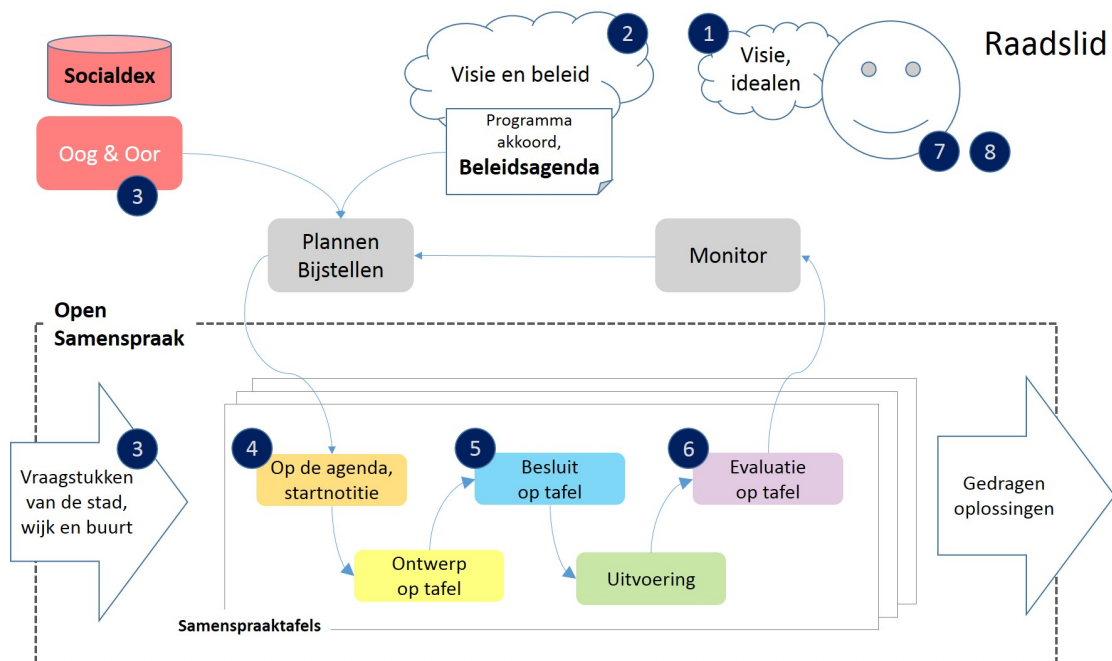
Socialdex

Oog & Oor

3

2

Visie en beleid

Programma akkoord,
Beleidsagenda

1

Visie, idealen

Raadslid

7 8

Plannen Bijstellen

Monitor

Open Samenspraak

3

Vraagstukken van de stad, wijk en buurt

4

Op de agenda, startnotitie

5

Besluit op tafel

6

Evaluatie op tafel

Ontwerp op tafel

Uitvoering

Gedragen oplossingen

Samenspraaktafels